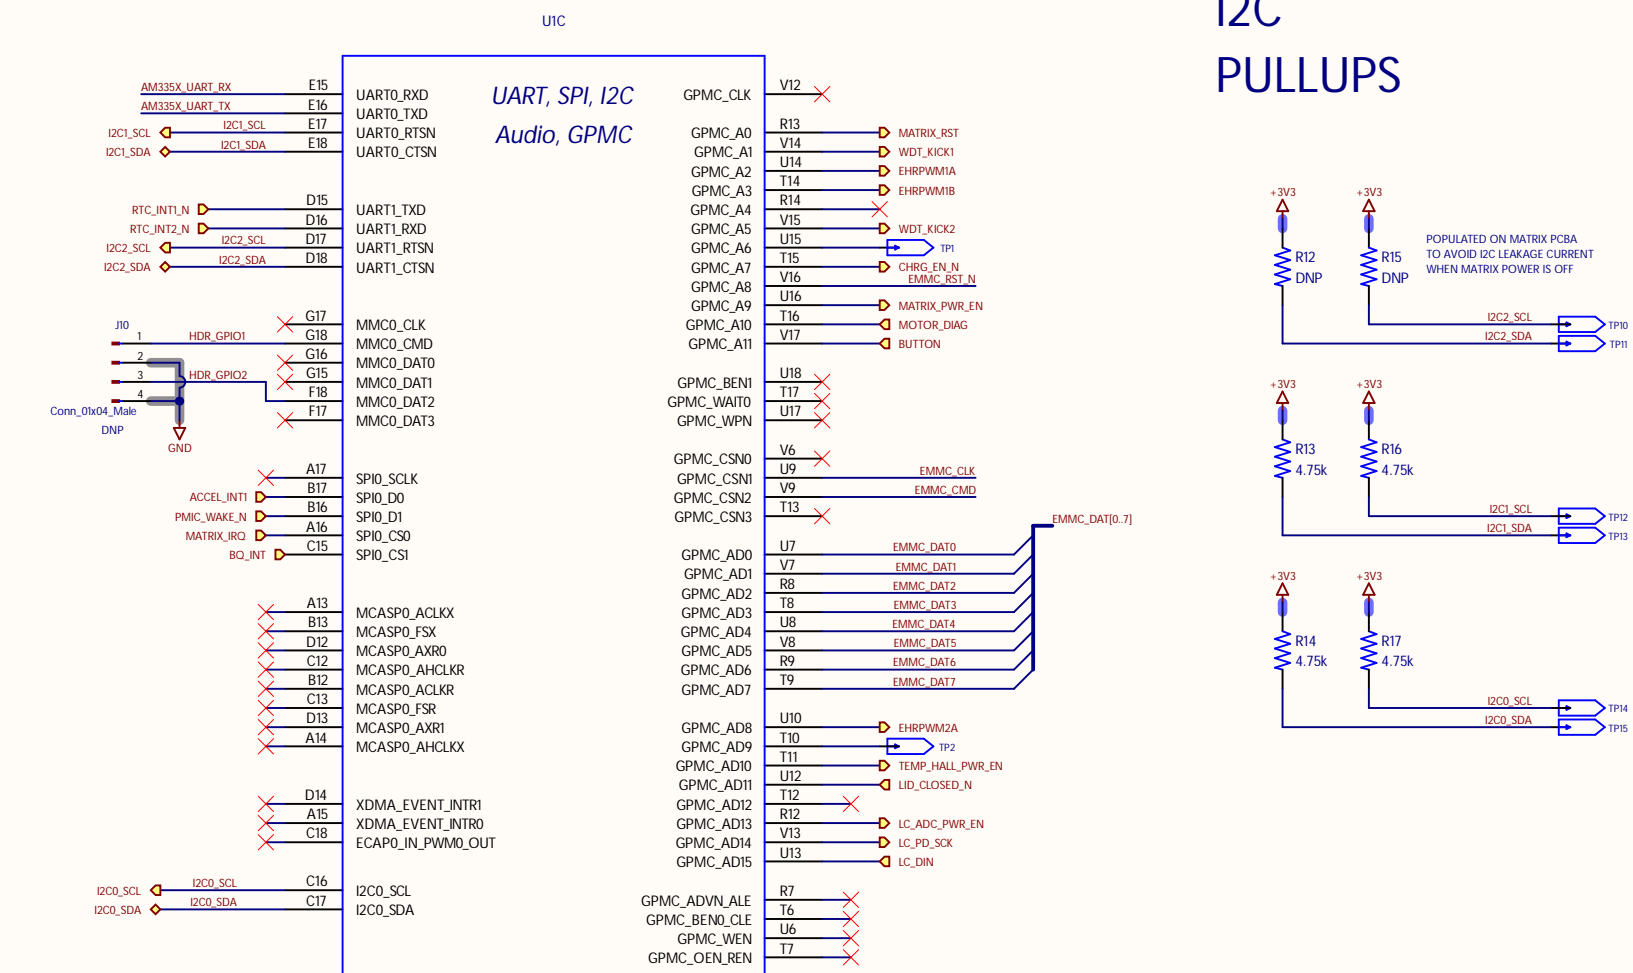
U1C

I2C
PULLUPS

UART, SPI, I2C
Audio, GPMC

AM335X_UART_RX E15 UART0_RXD
AM335X_UART_TX E16 UART0_TXD
I2C1_SCL I2C1_SCL E17 UART0_RTSN
I2C1_SDA I2C1_SDA E18 UART0_CTSN

RTC_INT1_N D15 UART1_TXD
RTC_INT2_N D16 UART1_RXD
I2C2_SCL I2C2_SCL D17 UART1_RTSN
I2C2_SDA I2C2_SDA D18 UART1_CTSN

J10
1 HDR_GPIO1
2
3 HDR_GPIO2
4
Conn_01x04_Male
DNP
GND

G17 MMC0_CLK
G18 MMC0_CMD
G16 MMC0_DAT0
G15 MMC0_DAT1
F18 MMC0_DAT2
F17 MMC0_DAT3

A17 SPI0_SCLK
ACCEL_INT1 B17 SPI0_D0
PMIC_WAKE_N B16 SPI0_D1
MATRIX_IRQ A16 SPI0_CS0
BQ_INT C15 SPI0_CS1

A13 MCASP0_ACLKX
B13 MCASP0_FSX
D12 MCASP0_AXR0
C12 MCASP0_AHCLKR
B12 MCASP0_ACLKR
C13 MCASP0_FSR
D13 MCASP0_AXR1
A14 MCASP0_AHCLKX

D14 XDMA_EVENT_INTR1
A15 XDMA_EVENT_INTR0
C18 ECAP0_IN_PWM0_OUT

I2C0_SCL I2C0_SCL C16 I2C0_SCL
I2C0_SDA I2C0_SDA C17 I2C0_SDA

GPMC_CLK V12
GPMC_A0 R13 MATRIX_RST
GPMC_A1 V14 WDT_KICK1
GPMC_A2 U14 EHRPWM1A
GPMC_A3 T14 EHRPWM1B
GPMC_A4 R14
GPMC_A5 V15 WDT_KICK2
GPMC_A6 U15 TP1
GPMC_A7 T15 CHRG_EN_N
GPMC_A8 V16 EMMC_RST_N
GPMC_A9 U16 MATRIX_PWR_EN
GPMC_A10 T16 MOTOR_DIAG
GPMC_A11 V17 BUTTON

GPMC_BEN1 U18
GPMC_WAIT0 T17
GPMC_WPN U17

GPMC_CSN0 V6
GPMC_CSN1 U9 EMMC_CLK
GPMC_CSN2 V9 EMMC_CMD
GPMC_CSN3 T13

EMMC_DAT[0..7]
GPMC_AD0 U7 EMMC_DAT0
GPMC_AD1 V7 EMMC_DAT1
GPMC_AD2 R8 EMMC_DAT2
GPMC_AD3 T8 EMMC_DAT3
GPMC_AD4 U8 EMMC_DAT4
GPMC_AD5 V8 EMMC_DAT5
GPMC_AD6 R9 EMMC_DAT6
GPMC_AD7 T9 EMMC_DAT7

GPMC_AD8 U10 EHRPWM2A
GPMC_AD9 T10 TP2
GPMC_AD10 T11 TEMP_HALL_PWR_EN
GPMC_AD11 U12 LID_CLOSED_N
GPMC_AD12 T12
GPMC_AD13 R12 LC_ADC_PWR_EN
GPMC_AD14 V13 LC_PD_SCK
GPMC_AD15 U13 LC_DIN

GPMC_ADVN_ALE R7
GPMC_BEN0_CLE T6
GPMC_WEN U6
GPMC_OEN_REN T7

+3V3 +3V3
R12 DNP
R15 DNP
POPULATED ON MATRIX PCBA
TO AVOID I2C LEAKAGE CURRENT
WHEN MATRIX POWER IS OFF
I2C2_SCL TP10
I2C2_SDA TP11

+3V3 +3V3
R13 4.75k
R16 4.75k
I2C1_SCL TP12
I2C1_SDA TP13

+3V3 +3V3
R14 4.75k
R17 4.75k
I2C0_SCL TP14
I2C0_SDA TP15